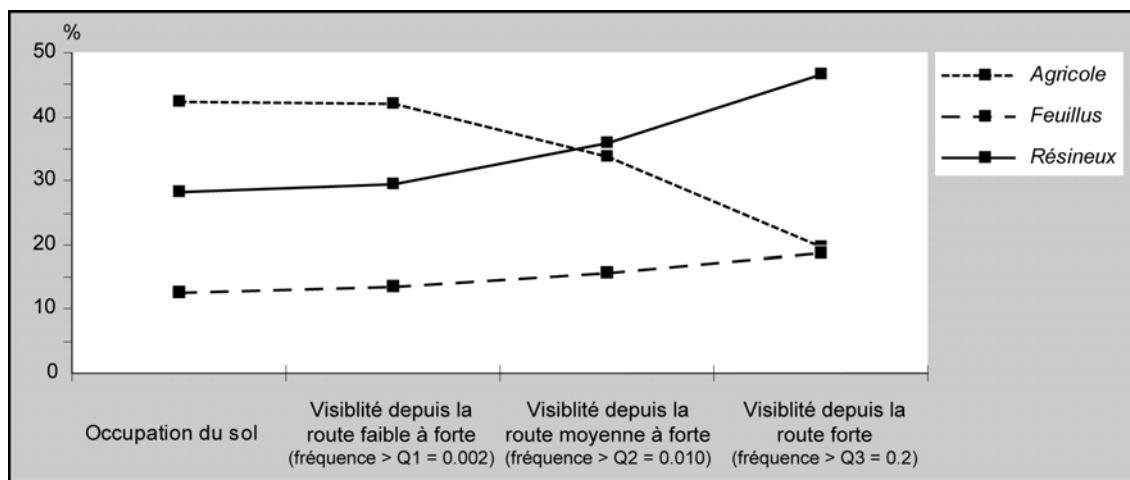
%
50
40
30
20
10
0

Agricole
Feuillus
Résineux

Occupation du sol

Visiblité depuis la route faible à forte (fréquence > Q1 = 0.002)

Visiblité depuis la route moyenne à forte (fréquence > Q2 = 0.010)

Visiblité depuis la route forte (fréquence > Q3 = 0.2)